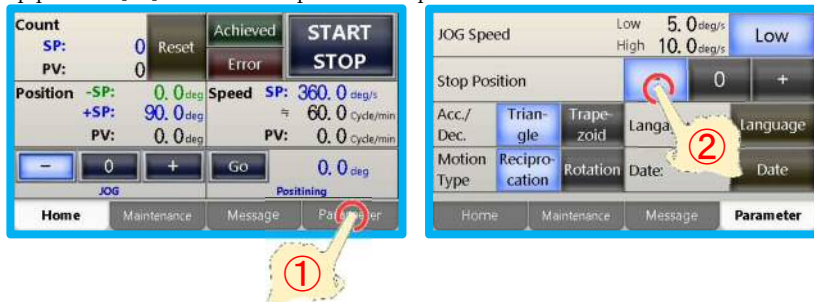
Count
SP: 0
PV: 0
Reset
Achieved
Error
START
STOP
Position -SP: 0.0deg
+SP: 90.0deg
PV: 0.0deg
Speed SP: 360.0 deg/s
≒ 60.0 Cycle/min
PV: 0.0 Cycle/min
−
0
+
JOG
Go
0.0deg
Positining
Home
Maintenance
Message
Parameter
①

JOG Speed
Low 5.0deg/s
High 10.0deg/s
Low
Stop Position
0
+
Acc./Dec.
Triangle
Trapezoid
Langa
Language
Motion Type
Reciprocation
Rotation
Date:
Date
②
Home
Maintenance
Message
Parameter